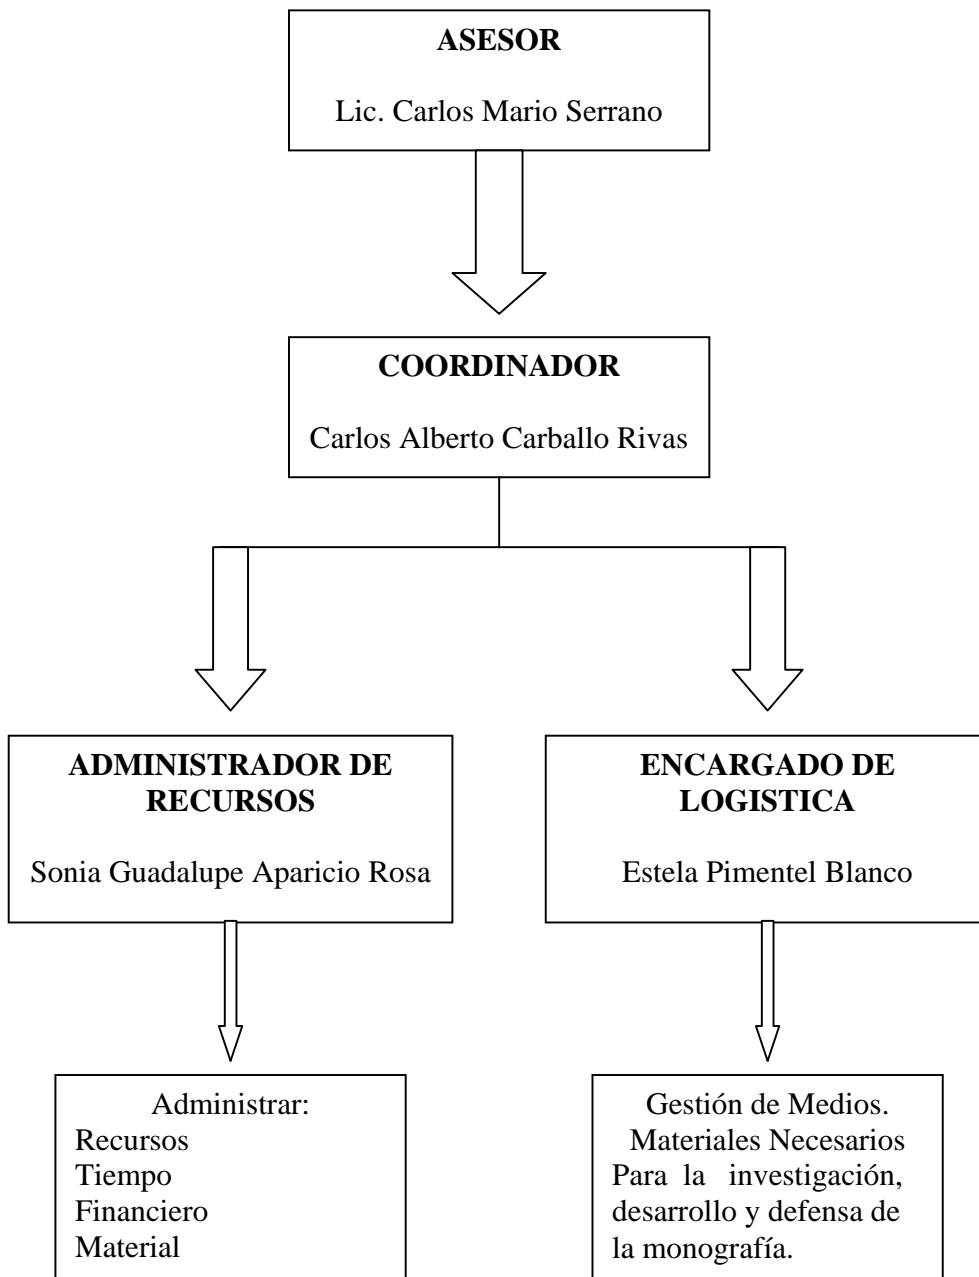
**ASESOR**

Lic. Carlos Mario Serrano

**COORDINADOR**

Carlos Alberto Carballo Rivas

**ADMINISTRADOR DE RECURSOS**

Sonia Guadalupe Aparicio Rosa

**ENCARGADO DE LOGISTICA**

Estela Pimentel Blanco

Administrar:
Recursos
Tiempo
Financiero
Material

Gestión de Medios.
Materiales Necesarios
Para la investigación, desarrollo y defensa de la monografía.